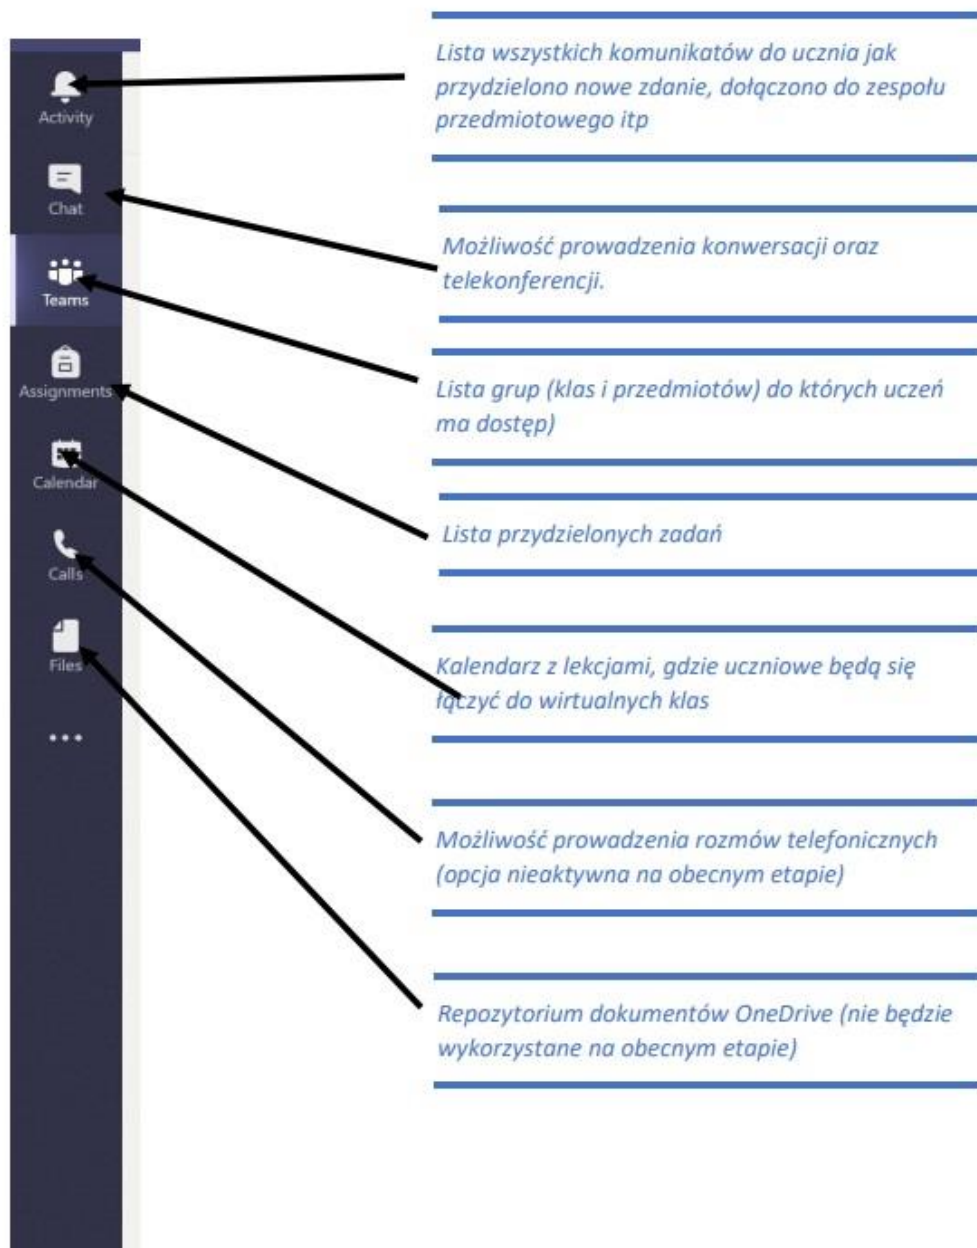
Activity

Chat

Teams

Assignments

Calendar

Calls

Files

...

Lista wszystkich komunikatów do ucznia jak przydzielono nowe zdanie, dołączono do zespołu przedmiotowego itp

Możliwość prowadzenia konwersacji oraz telekonferencji.

Lista grup (klas i przedmiotów) do których uczeń ma dostęp)

Lista przydzielonych zadań

Kalendarz z lekcjami, gdzie uczniowe będą się łączyć do wirtualnych klas

Możliwość prowadzenia rozmów telefonicznych (opcja nieaktywna na obecnym etapie)

Repozytorium dokumentów OneDrive (nie będzie wykorzystane na obecnym etapie)